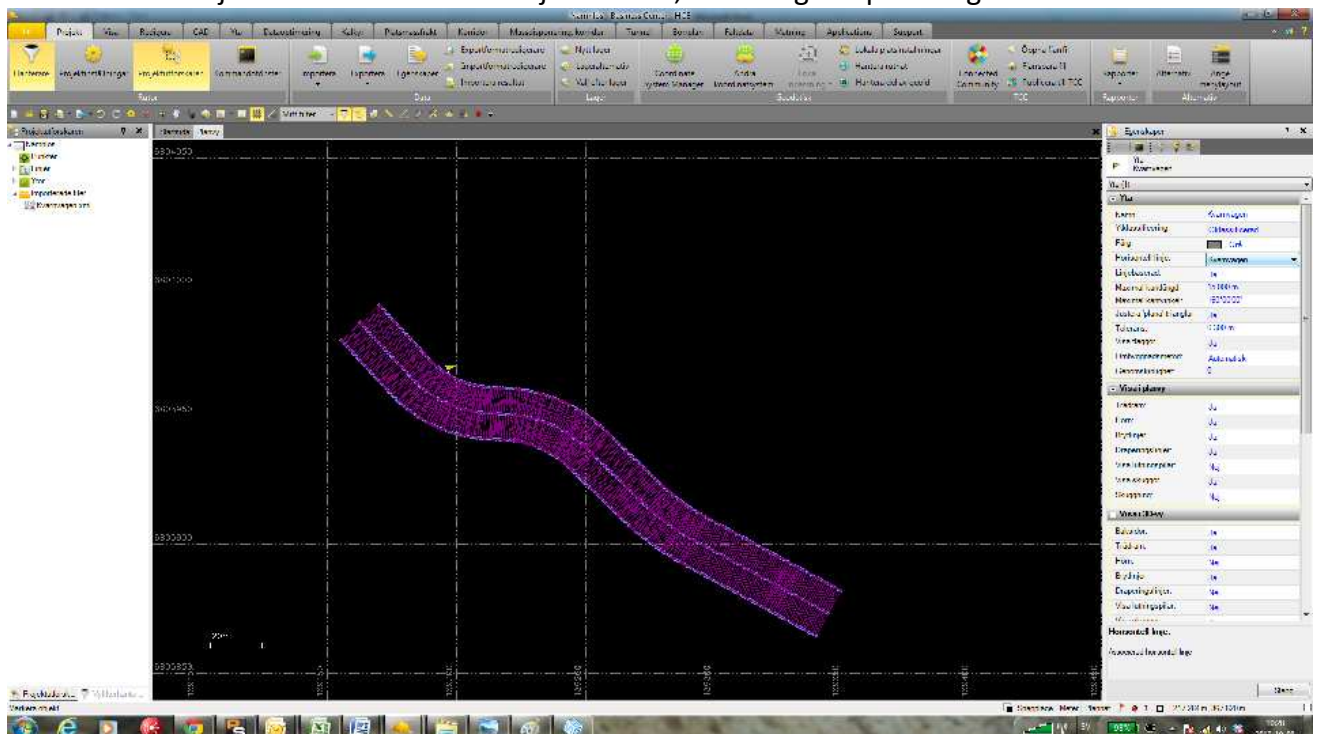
Trimble Business Center - HCE

Fil | Projekt | Visa | Redigera | CAD | Yta | Datavisning | Kalkyl | Punktmoln | Korridor | Massdisponering | Tunnel | Borrplan | Fältdata | Mätning | Applikationer | Support

Utforskare | Projektinställningar | Projektutforskare | Kommandofönster | Importera | Exportera | Egenskaper | Export format redigerare | Import format redigerare | Inventera resultat | Nytt lager | Lagerhanterare | Välj efter lager | Coordinate System Manager | Ändra koordinatsystem | Lokala projektionsdefinitioner | Hantera tolerans | Hantera geoid | Connected Community | Öppna fönster | Rapporter | Alternativ | Ange ursprung

Vyer | Data | Lager | Geodetisk | TCC | Rapporter | Alternativ

Projektutforskare | Planvy

Ytor
Punkter
Linjer
Importerade filer

6605050
6605000
6604950
6604900
6604850

Egenskaper
Yta
Kvarnvägen
Namn | Kvarnvägen
Ytklassificering | Obeskriven
Färg | Grå
Horisontell linje | Kvarnvägen
Linjebrytpunkt | Ja
Maximal kantlängd | 1.000 m
Maximal kantvinkel | 180°00'00"
Justera 'platta' trianglar | Ja
Tolerans | 0.000 m
Visa etiketter | Ja
Linjebrytpunktsmetod | Automatisk
Ytkonturlinjer | 0

Visa i planvy
Trianglar | Ja
Kanter | Ja
Brytlinjer | Ja
Dräneringspilar | Ja
Visa höjdkurvor | Nej
Visa etiketter | Nej
Skuggning | Nej

Visa i 3D-vy
Bakgrund | Ja
Trianglar | Ja
Kanter | Ja
Brytlinjer | Ja
Dräneringspilar | Nej
Visa höjdkurvor | Nej

Horisontell linje
Associerad horisontell linje

Stäng

Projektutforskare | Vyfilterhanterare
Verkställ alt